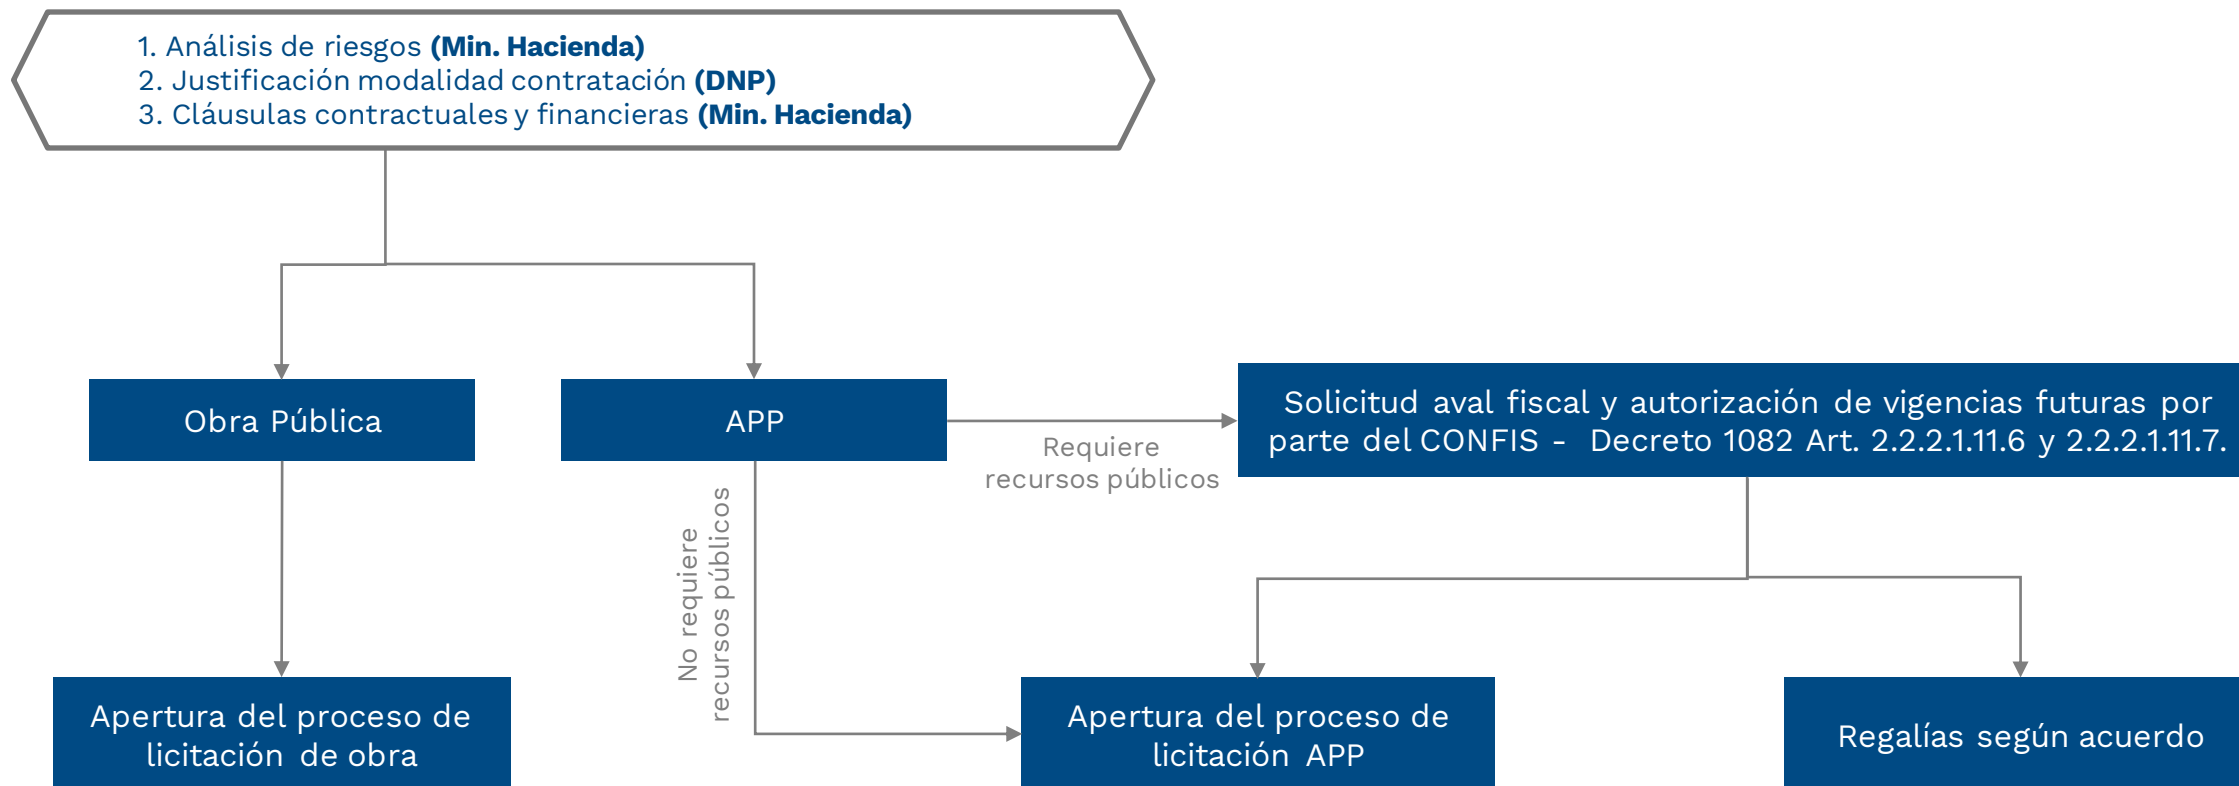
1. Análisis de riesgos **(Min. Hacienda)**
2. Justificación modalidad contratación **(DNP)**
3. Cláusulas contractuales y financieras **(Min. Hacienda)**

Obra Pública

APP

Requiere recursos públicos

Solicitud aval fiscal y autorización de vigencias futuras por parte del CONFIS - Decreto 1082 Art. 2.2.2.1.11.6 y 2.2.2.1.11.7.

No requiere recursos públicos

Apertura del proceso de licitación de obra

Apertura del proceso de licitación APP

Regalías según acuerdo